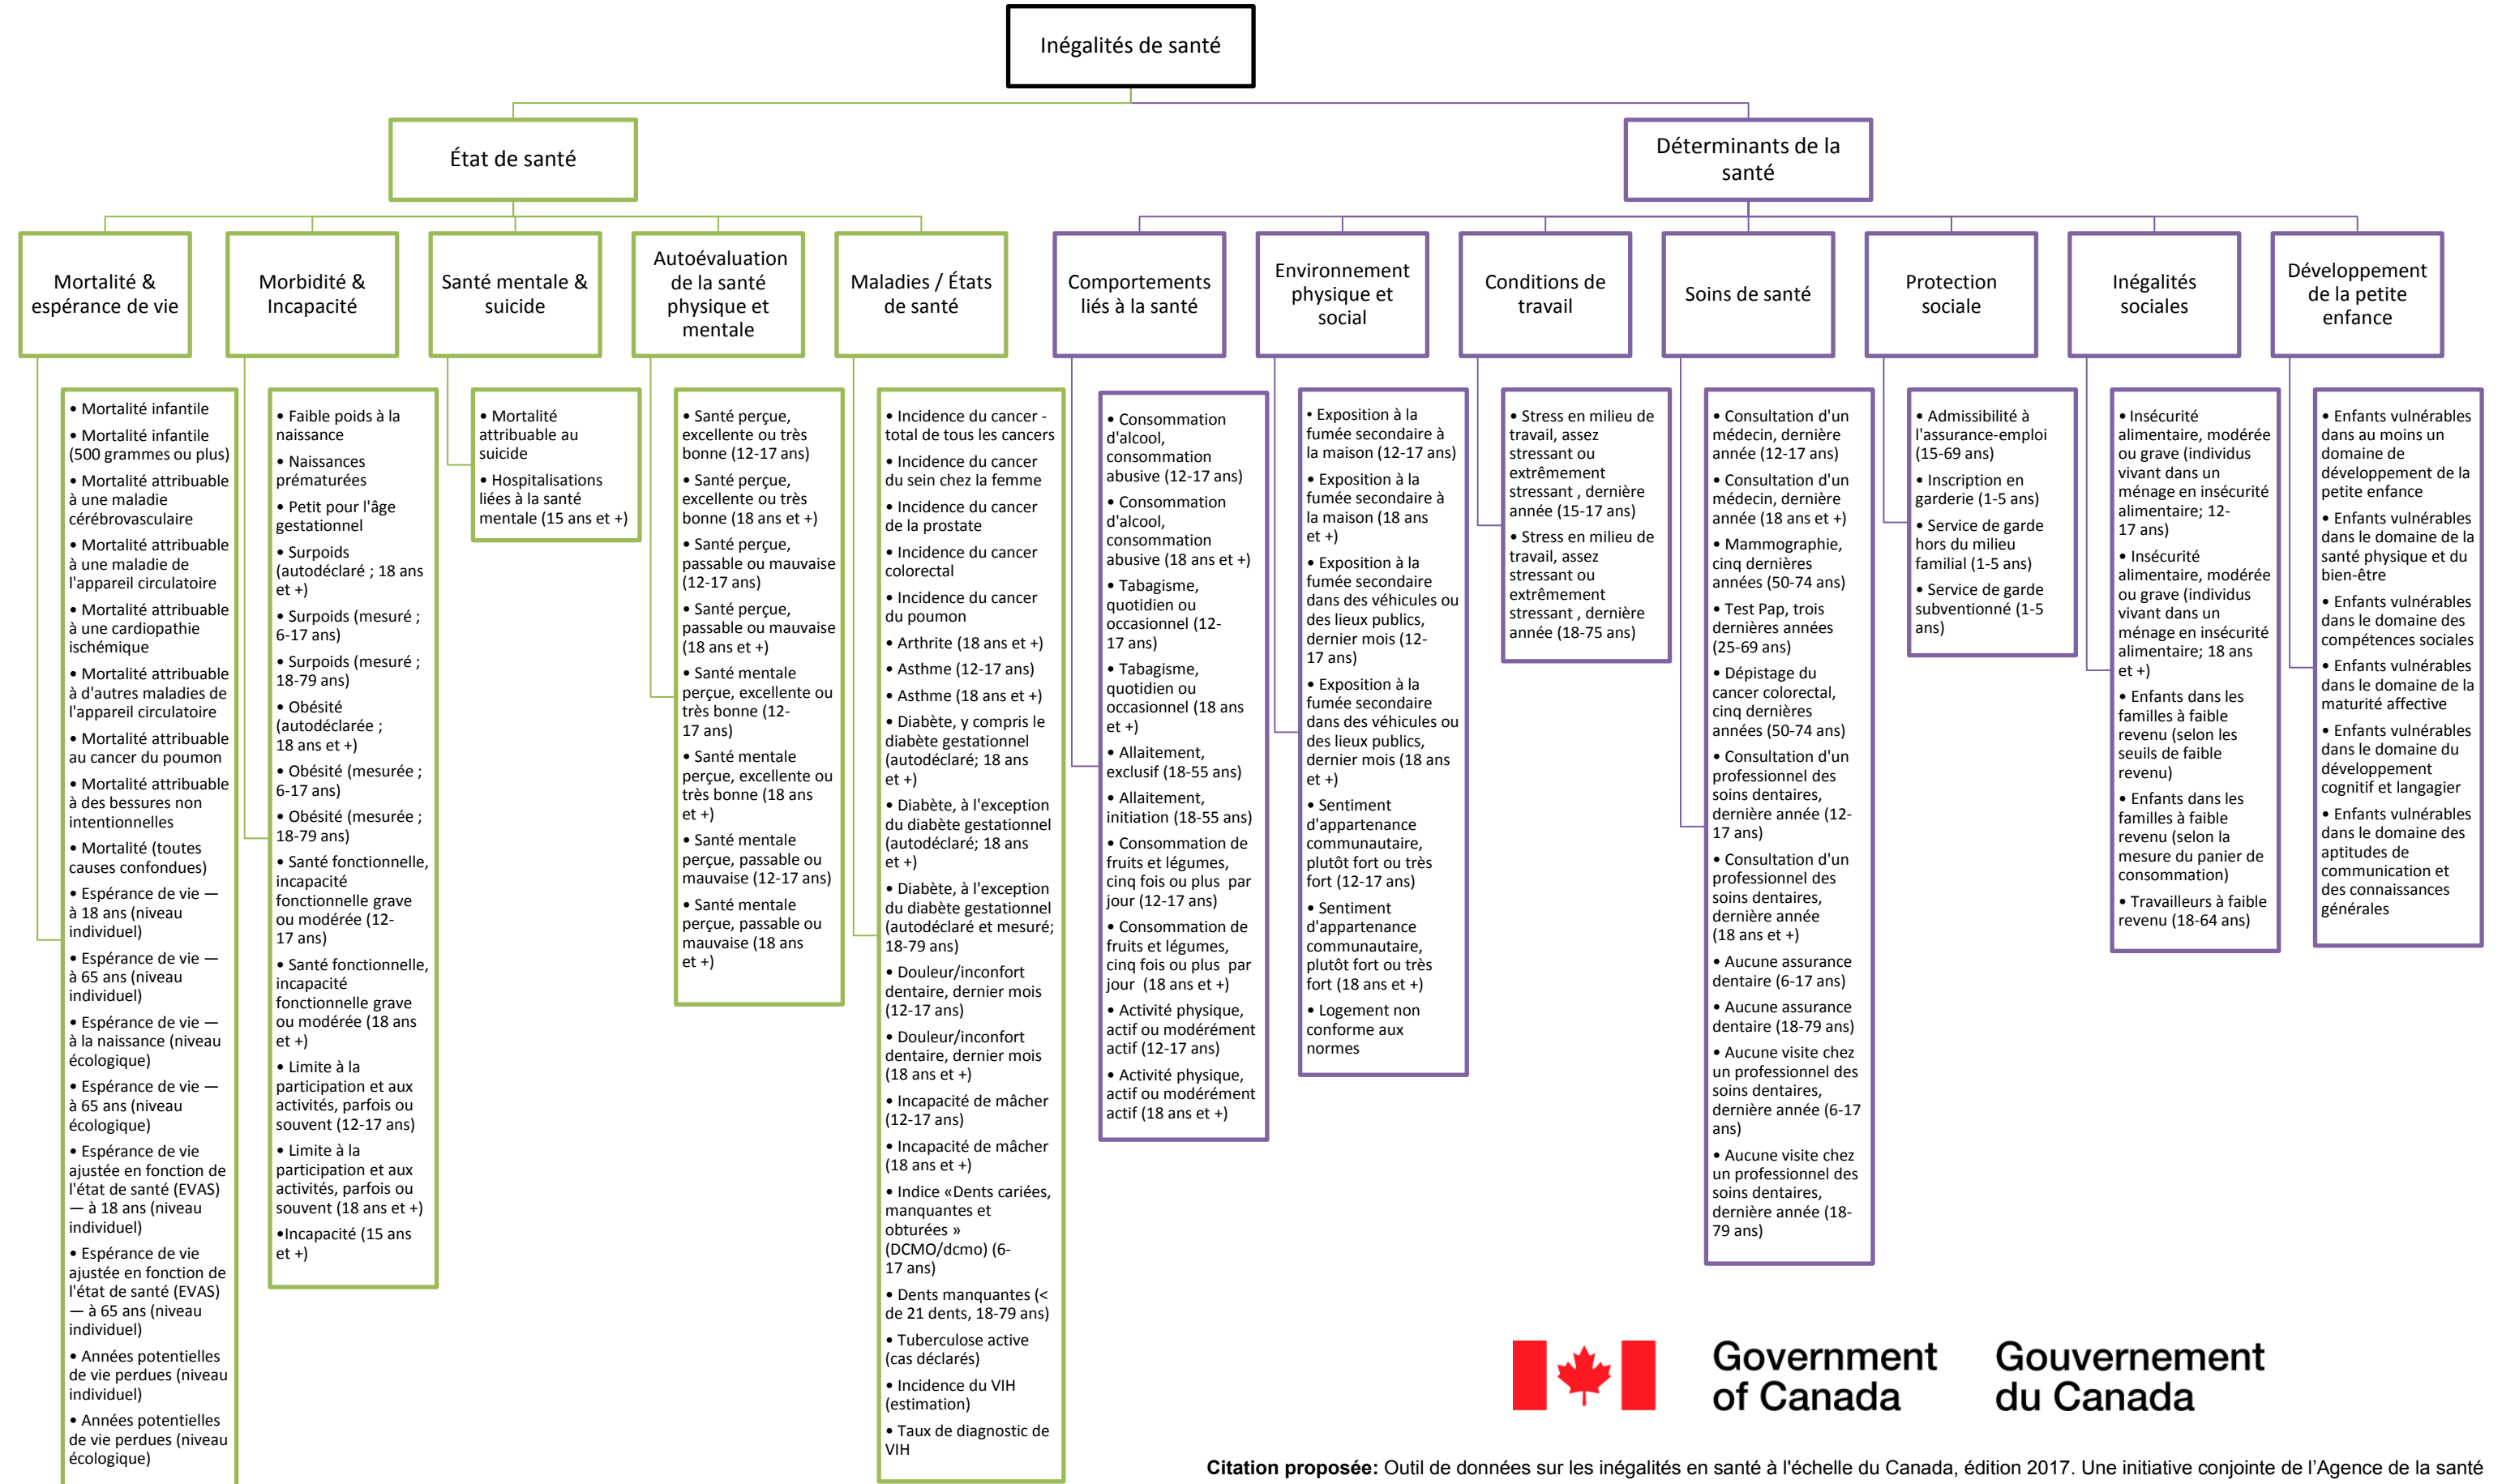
Inégalités de santé

État de santé

Déterminants de la santé

Mortalité & espérance de vie

Morbidité & Incapacité

Santé mentale & suicide

Autoévaluation de la santé physique et mentale

Maladies / États de santé

Comportements liés à la santé

Environnement physique et social

Conditions de travail

Soins de santé

Protection sociale

Inégalités sociales

Développement de la petite enfance

• Mortalité infantile
• Mortalité infantile (500 grammes ou plus)
• Mortalité attribuable à une maladie cérébrovasculaire
• Mortalité attribuable à une maladie de l'appareil circulatoire
• Mortalité attribuable à une cardiopathie ischémique
• Mortalité attribuable à d'autres maladies de l'appareil circulatoire
• Mortalité attribuable au cancer du poumon
• Mortalité attribuable à des bessures non intentionnelles
• Mortalité (toutes causes confondues)
• Espérance de vie — à 18 ans (niveau individuel)
• Espérance de vie — à 65 ans (niveau individuel)
• Espérance de vie — à la naissance (niveau écologique)
• Espérance de vie — à 65 ans (niveau écologique)
• Espérance de vie ajustée en fonction de l'état de santé (EVAS) — à 18 ans (niveau individuel)
• Espérance de vie ajustée en fonction de l'état de santé (EVAS) — à 65 ans (niveau individuel)
• Années potentielles de vie perdues (niveau individuel)
• Années potentielles de vie perdues (niveau écologique)

• Faible poids à la naissance
• Naissances prématurées
• Petit pour l'âge gestationnel
• Surpoids (autodéclaré ; 18 ans et +)
• Surpoids (mesuré ; 6-17 ans)
• Surpoids (mesuré ; 18-79 ans)
• Obésité (autodéclarée ; 18 ans et +)
• Obésité (mesurée ; 6-17 ans)
• Obésité (mesurée ; 18-79 ans)
• Santé fonctionnelle, incapacité fonctionnelle grave ou modérée (12-17 ans)
• Santé fonctionnelle, incapacité fonctionnelle grave ou modérée (18 ans et +)
• Limite à la participation et aux activités, parfois ou souvent (12-17 ans)
• Limite à la participation et aux activités, parfois ou souvent (18 ans et +)
•Incapacité (15 ans et +)

• Mortalité attribuable au suicide
• Hospitalisations liées à la santé mentale (15 ans et +)

• Santé perçue, excellente ou très bonne (12-17 ans)
• Santé perçue, excellente ou très bonne (18 ans et +)
• Santé perçue, passable ou mauvaise (12-17 ans)
• Santé perçue, passable ou mauvaise (18 ans et +)
• Santé mentale perçue, excellente ou très bonne (12-17 ans)
• Santé mentale perçue, excellente ou très bonne (18 ans et +)
• Santé mentale perçue, passable ou mauvaise (12-17 ans)
• Santé mentale perçue, passable ou mauvaise (18 ans et +)

• Incidence du cancer - total de tous les cancers
• Incidence du cancer du sein chez la femme
• Incidence du cancer de la prostate
• Incidence du cancer colorectal
• Incidence du cancer du poumon
• Arthrite (18 ans et +)
• Asthme (12-17 ans)
• Asthme (18 ans et +)
• Diabète, y compris le diabète gestationnel (autodéclaré; 18 ans et +)
• Diabète, à l'exception du diabète gestationnel (autodéclaré; 18 ans et +)
• Diabète, à l'exception du diabète gestationnel (autodéclaré et mesuré; 18-79 ans)
• Douleur/inconfort dentaire, dernier mois (12-17 ans)
• Douleur/inconfort dentaire, dernier mois (18 ans et +)
• Incapacité de mâcher (12-17 ans)
• Incapacité de mâcher (18 ans et +)
• Indice «Dents cariées, manquantes et obturées » (DCMO/dcmo) (6-17 ans)
• Dents manquantes (< de 21 dents, 18-79 ans)
• Tuberculose active (cas déclarés)
• Incidence du VIH (estimation)
• Taux de diagnostic de VIH

• Consommation d'alcool, consommation abusive (12-17 ans)
• Consommation d'alcool, consommation abusive (18 ans et +)
• Tabagisme, quotidien ou occasionnel (12-17 ans)
• Tabagisme, quotidien ou occasionnel (18 ans et +)
• Allaitement, exclusif (18-55 ans)
• Allaitement, initiation (18-55 ans)
• Consommation de fruits et légumes, cinq fois ou plus par jour (12-17 ans)
• Consommation de fruits et légumes, cinq fois ou plus par jour (18 ans et +)
• Activité physique, actif ou modérément actif (12-17 ans)
• Activité physique, actif ou modérément actif (18 ans et +)

• Exposition à la fumée secondaire à la maison (12-17 ans)
• Exposition à la fumée secondaire à la maison (18 ans et +)
• Exposition à la fumée secondaire dans des véhicules ou des lieux publics, dernier mois (12-17 ans)
• Exposition à la fumée secondaire dans des véhicules ou des lieux publics, dernier mois (18 ans et +)
• Sentiment d'appartenance communautaire, plutôt fort ou très fort (12-17 ans)
• Sentiment d'appartenance communautaire, plutôt fort ou très fort (18 ans et +)
• Logement non conforme aux normes

• Stress en milieu de travail, assez stressant ou extrêmement stressant , dernière année (15-17 ans)
• Stress en milieu de travail, assez stressant ou extrêmement stressant , dernière année (18-75 ans)

• Consultation d'un médecin, dernière année (12-17 ans)
• Consultation d'un médecin, dernière année (18 ans et +)
• Mammographie, cinq dernières années (50-74 ans)
• Test Pap, trois dernières années (25-69 ans)
• Dépistage du cancer colorectal, cinq dernières années (50-74 ans)
• Consultation d'un professionnel des soins dentaires, dernière année (12-17 ans)
• Consultation d'un professionnel des soins dentaires, dernière année (18 ans et +)
• Aucune assurance dentaire (6-17 ans)
• Aucune assurance dentaire (18-79 ans)
• Aucune visite chez un professionnel des soins dentaires, dernière année (6-17 ans)
• Aucune visite chez un professionnel des soins dentaires, dernière année (18-79 ans)

• Admissibilité à l'assurance-emploi (15-69 ans)
• Inscription en garderie (1-5 ans)
• Service de garde hors du milieu familial (1-5 ans)
• Service de garde subventionné (1-5 ans)

• Insécurité alimentaire, modérée ou grave (individus vivant dans un ménage en insécurité alimentaire; 12-17 ans)
• Insécurité alimentaire, modérée ou grave (individus vivant dans un ménage en insécurité alimentaire; 18 ans et +)
• Enfants dans les familles à faible revenu (selon les seuils de faible revenu)
• Enfants dans les familles à faible revenu (selon la mesure du panier de consommation)
• Travailleurs à faible revenu (18-64 ans)

• Enfants vulnérables dans au moins un domaine de développement de la petite enfance
• Enfants vulnérables dans le domaine de la santé physique et du bien-être
• Enfants vulnérables dans le domaine des compétences sociales
• Enfants vulnérables dans le domaine de la maturité affective
• Enfants vulnérables dans le domaine du développement cognitif et langagier
• Enfants vulnérables dans le domaine des aptitudes de communication et des connaissances générales

Government of Canada Gouvernement du Canada

Citation proposée: Outil de données sur les inégalités en santé à l'échelle du Canada, édition 2017. Une initiative conjointe de l'Agence de la santé